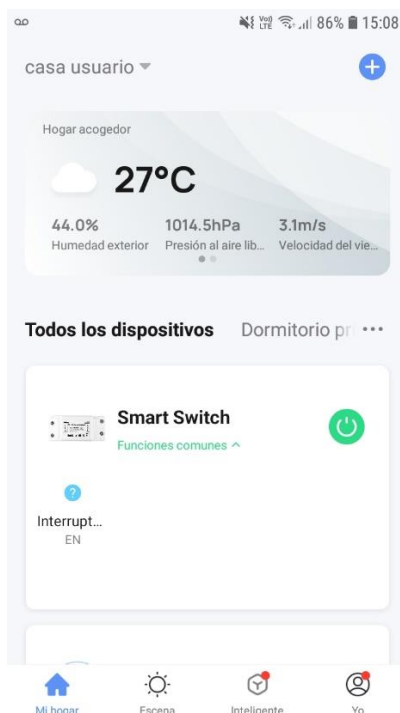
86% 15:08

casa usuario

Hogar acogedor

27°C

44.0%
Humedad exterior

1014.5hPa
Presión al aire lib...

3.1m/s
Velocidad del vie...

Todos los dispositivos Dormitorio pr ...

Smart Switch
Funciones comunes ^

Interrupt...
EN

Mi hogar Escena Inteligente Yo